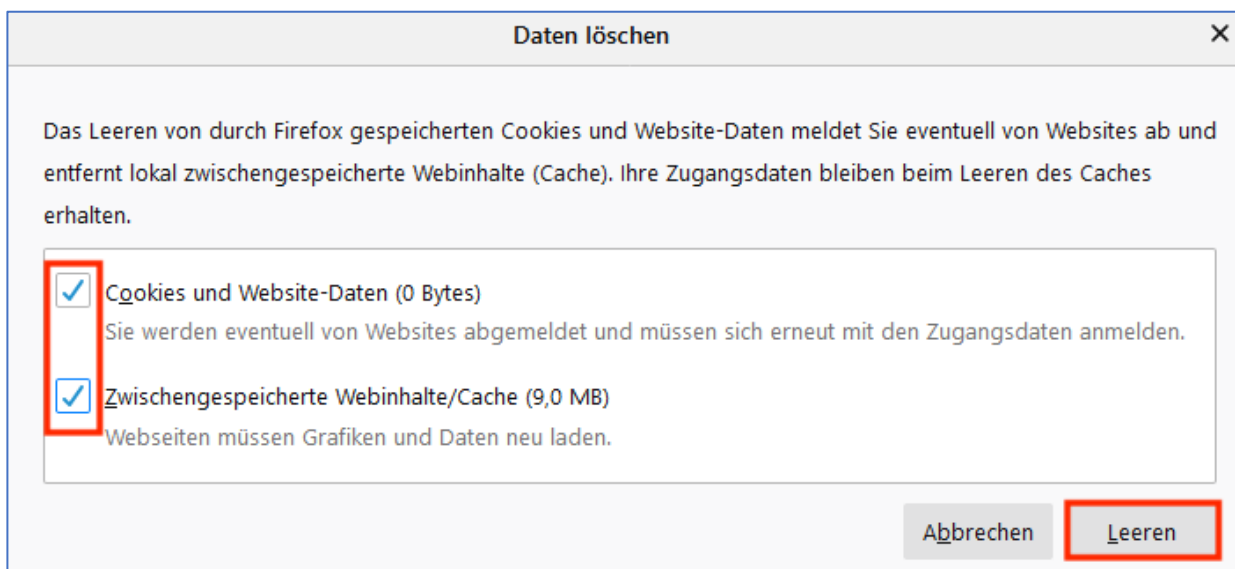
Daten löschen

×

Das Leeren von durch Firefox gespeicherten Cookies und Website-Daten meldet Sie eventuell von Websites ab und entfernt lokal zwischengespeicherte Webinhalte (Cache). Ihre Zugangsdaten bleiben beim Leeren des Caches erhalten.

Cookies und Website-Daten (0 Bytes)
Sie werden eventuell von Websites abgemeldet und müssen sich erneut mit den Zugangsdaten anmelden.

Zwischengespeicherte Webinhalte/Cache (9,0 MB)
Webseiten müssen Grafiken und Daten neu laden.

Abbrechen

Leeren